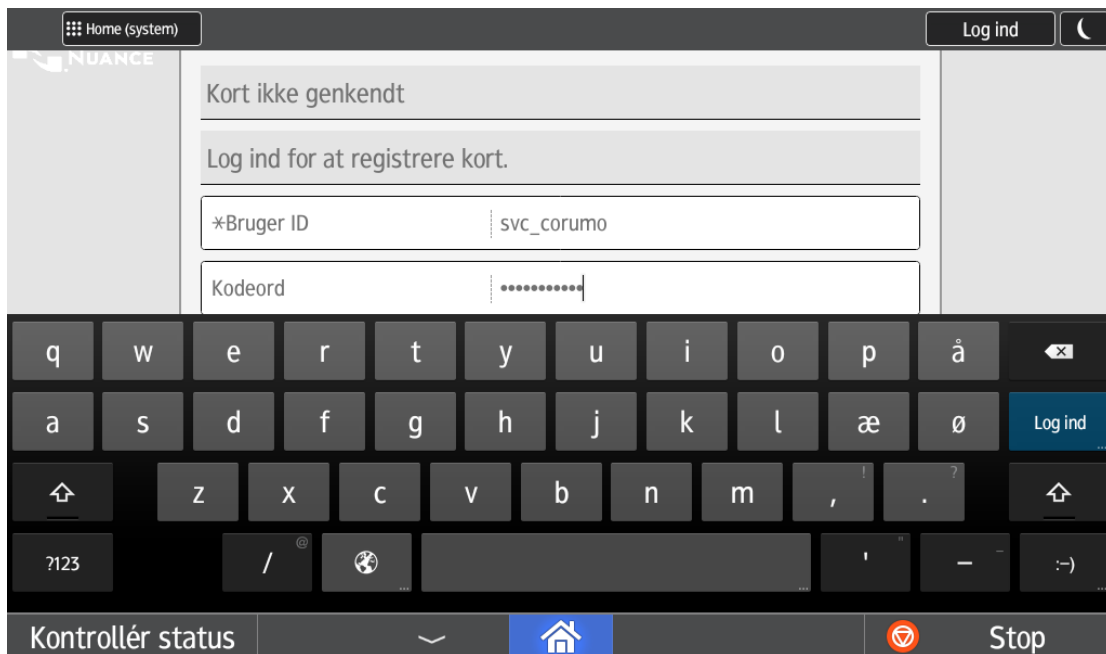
Home (system)

Log ind

NUANCE

Kort ikke genkendt

Log ind for at registrere kort.

*Bruger ID svc_corumo

Kodeord ••••••••••••

q w e r t y u i o p å

a s d f g h j k l æ ø Log ind

z x c v b n m , ! . ?

?123 / @ ' " – :-)

Kontrollér status

Stop